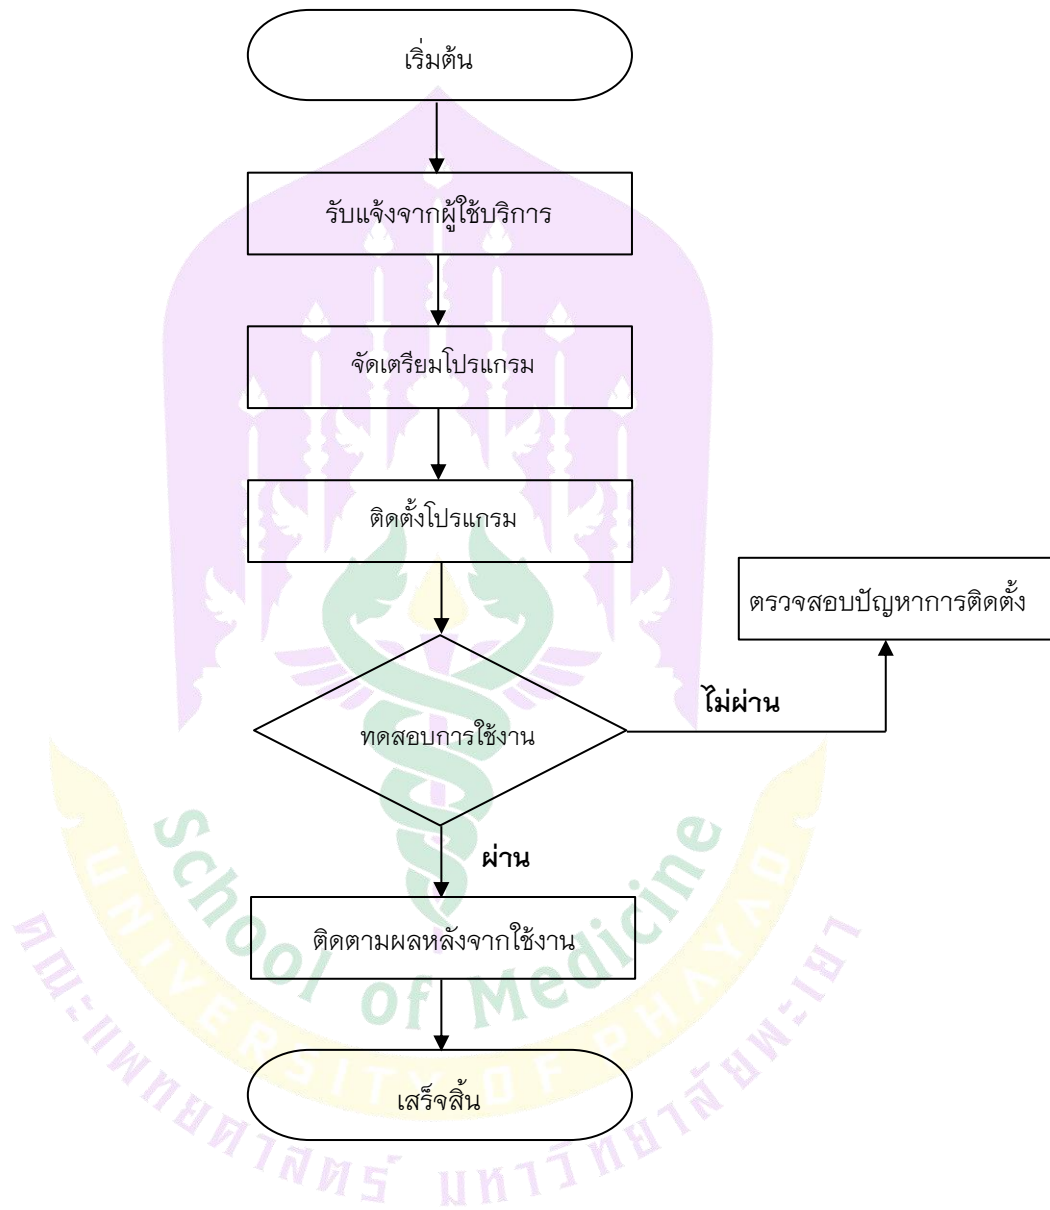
เริ่มต้น

รับแจ้งจากผู้ใช้บริการ

จัดเตรียมโปรแกรม

ติดตั้งโปรแกรม

ตรวจสอบปัญหาการติดตั้ง

ไม่ผ่าน

ทดสอบการใช้งาน

ผ่าน

ติดตามผลหลังจากใช้งาน

เสร็จสิ้น

School of Medicine

คณะแพทยศาสตร์ มหาวิทยาลัยพะเยา

UNIVERSITY OF PHAYAO